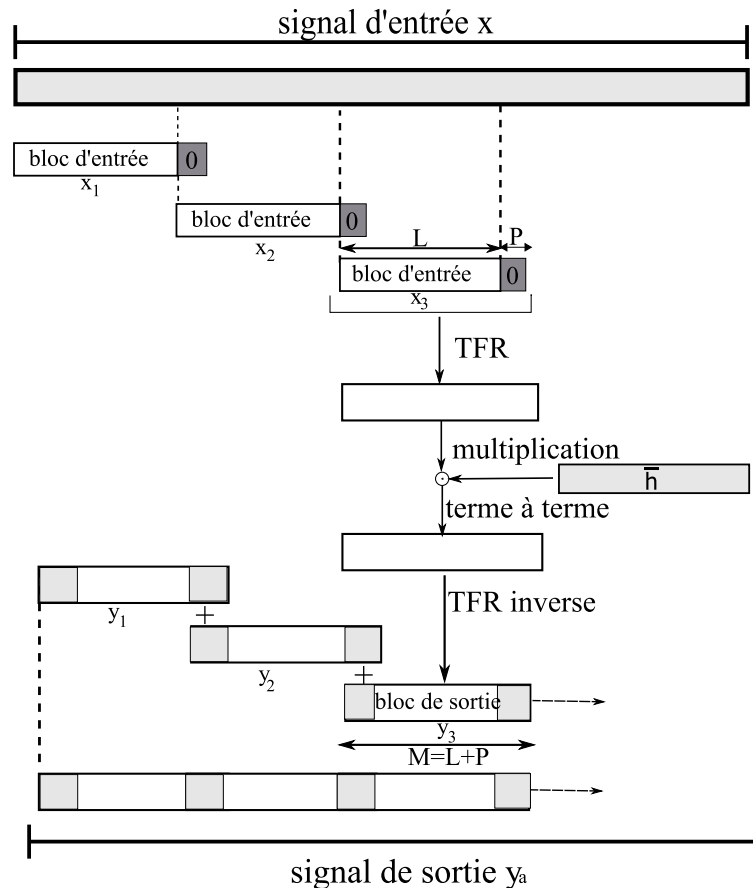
signal d'entrée x

bloc d'entrée 0
$x_1$

bloc d'entrée 0
$x_2$

L
P

bloc d'entrée 0
$x_3$

TFR

multiplication
$\bar{h}$
terme à terme

TFR inverse

$y_1$
+
$y_2$
+
bloc de sortie
$y_3$
M=L+P

signal de sortie $y_a$